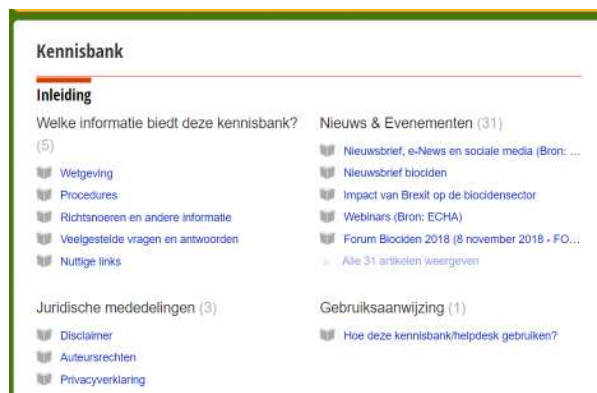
Kennisbank

Inleiding

Welke informatie biedt deze kennisbank? (5)

Wetgeving
Procedures
Richtsnoeren en andere informatie
Veelgestelde vragen en antwoorden
Nuttige links

Nieuws & Evenementen (31)

Nieuwsbrief, e-News en sociale media (Bron: ...
Nieuwsbrief biociden
Impact van Brexit op de biocidensector
Webinars (Bron: ECHA)
Forum Biociden 2018 (8 november 2018 - FO...
Alle 31 artikelen weergeven

Juridische mededelingen (3)

Disclaimer
Auteursrechten
Privacyverklaring

Gebruiksaanwijzing (1)

Hoe deze kennisbank/helpdesk gebruiken?